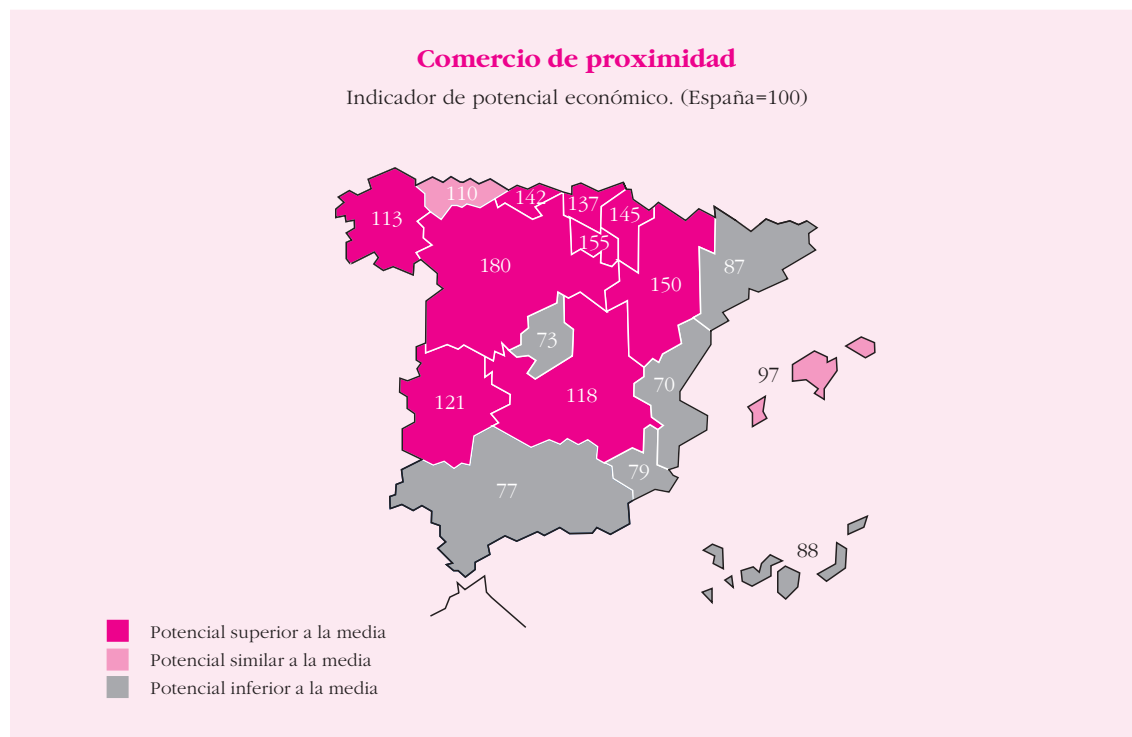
Comercio de proximidad

Indicador de potencial económico. (España=100)

110
142
137
145
113
155
180
87
150
73
97
70
121
118
79
77
88

Potencial superior a la media
Potencial similar a la media
Potencial inferior a la media